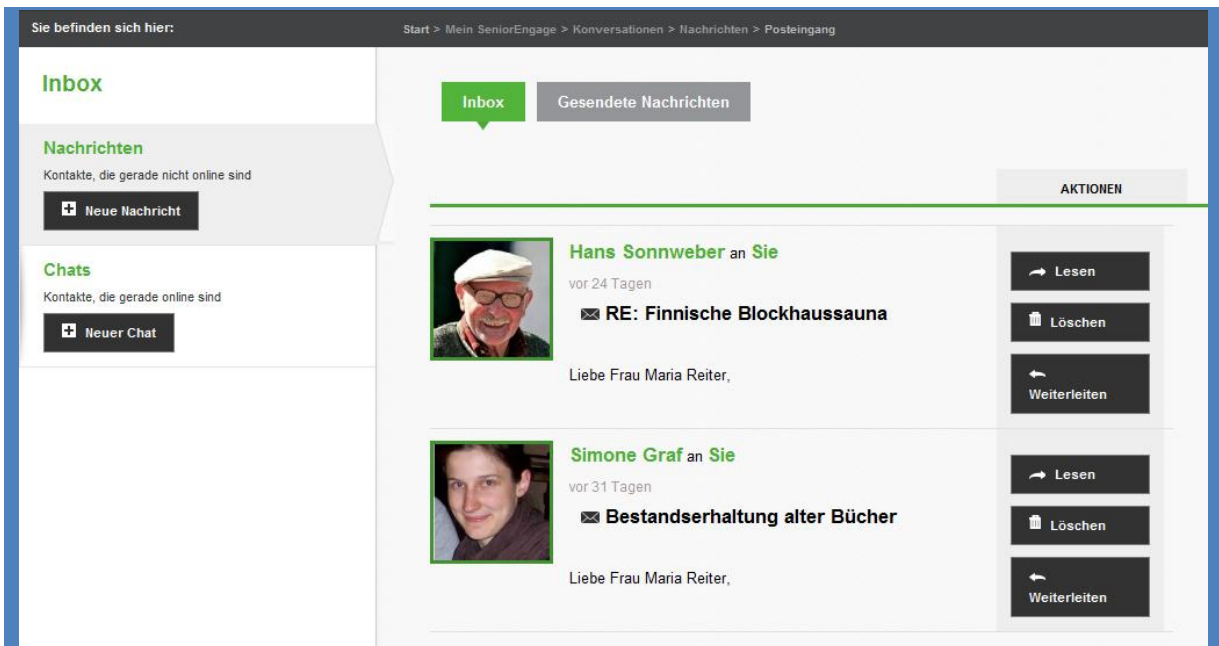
Sie befinden sich hier:

Start > Mein SeniorEngage > Konversationen > Nachrichten > Posteingang

Inbox

Nachrichten
Kontakte, die gerade nicht online sind

Neue Nachricht

Chats
Kontakte, die gerade online sind

Neuer Chat

Inbox

Gesendete Nachrichten

AKTIONEN

Hans Sonnweber an Sie
vor 24 Tagen
RE: Finnische Blockhaussauna

Liebe Frau Maria Reiter,

Lesen
Löschen
Weiterleiten

Simone Graf an Sie
vor 31 Tagen
Bestandserhaltung alter Bücher

Liebe Frau Maria Reiter,

Lesen
Löschen
Weiterleiten